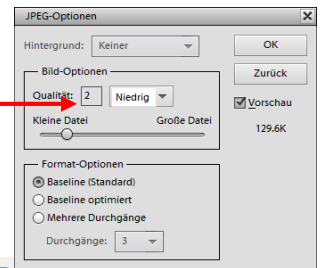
JPEG-Optionen

Hintergrund: Keiner

OK

Zurück

Bild-Optionen

Qualität: 2 Niedrig

Kleine Datei Große Datei

Vorschau

129.6K

Format-Optionen

Baseline (Standard)

Baseline optimiert

Mehrere Durchgänge

Durchgänge: 3